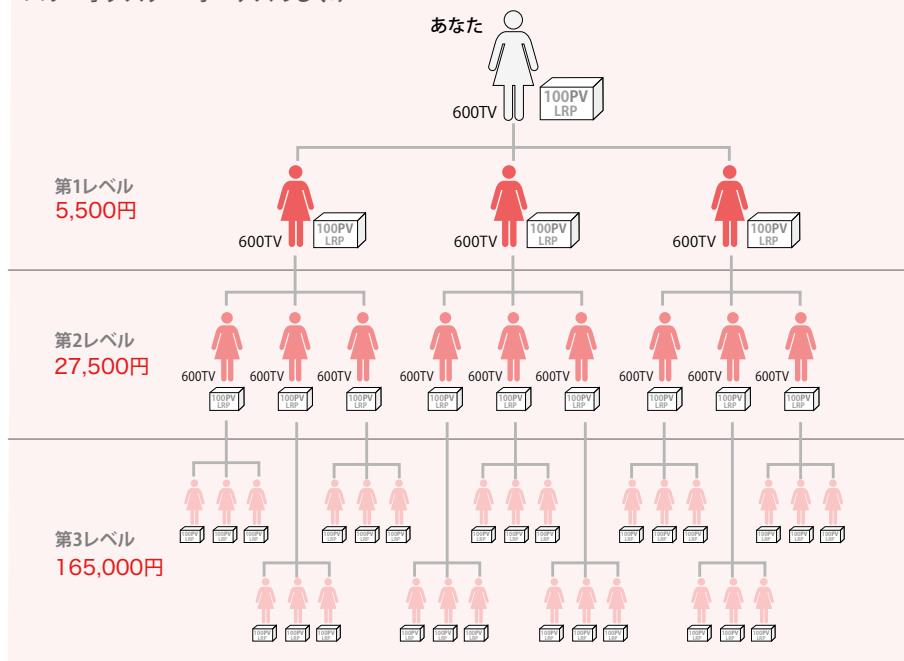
あなた

600TV 100PV LRP

第1レベル
5,500円

600TV 100PV LRP
600TV 100PV LRP
600TV 100PV LRP

第2レベル
27,500円

600TV 100PV LRP
600TV 100PV LRP
600TV 100PV LRP
600TV 100PV LRP
600TV 100PV LRP
600TV 100PV LRP
600TV 100PV LRP
600TV 100PV LRP
600TV 100PV LRP

第3レベル
165,000円

100PV LRP
100PV LRP
100PV LRP
100PV LRP
100PV LRP
100PV LRP
100PV LRP
100PV LRP
100PV LRP
100PV LRP
100PV LRP
100PV LRP
100PV LRP
100PV LRP
100PV LRP
100PV LRP
100PV LRP
100PV LRP
100PV LRP
100PV LRP
100PV LRP
100PV LRP
100PV LRP
100PV LRP
100PV LRP
100PV LRP
100PV LRP